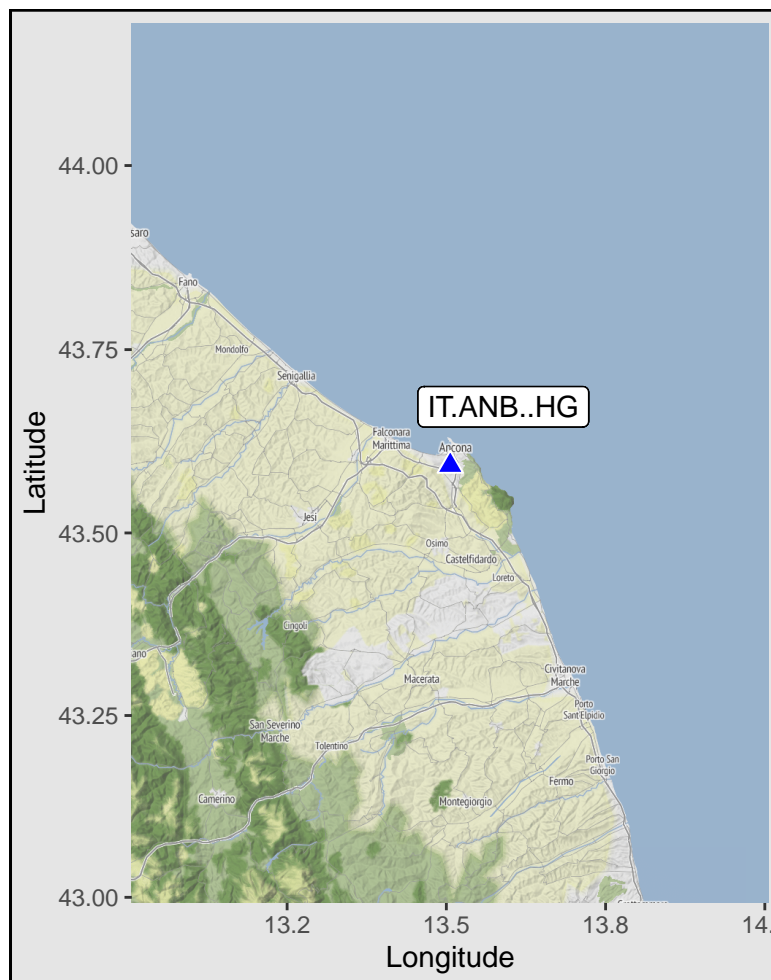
44.00
43.75
43.50
43.25
43.00
Latitude
saro
Fano
Mondolfo
Senigallia
Falconara Marittima
Ancona
IT.ANB..HG
Jesi
Osimo
Castelfidardo
Loreto
Cingoli
ano
Macerata
Civitanova Marche
Porto Sant'Elpidio
San Severino Marche
Tolentino
Porto San Giorgio
Fermo
Camerino
Montegiorgio
13.2
13.5
13.8
14.
Longitude